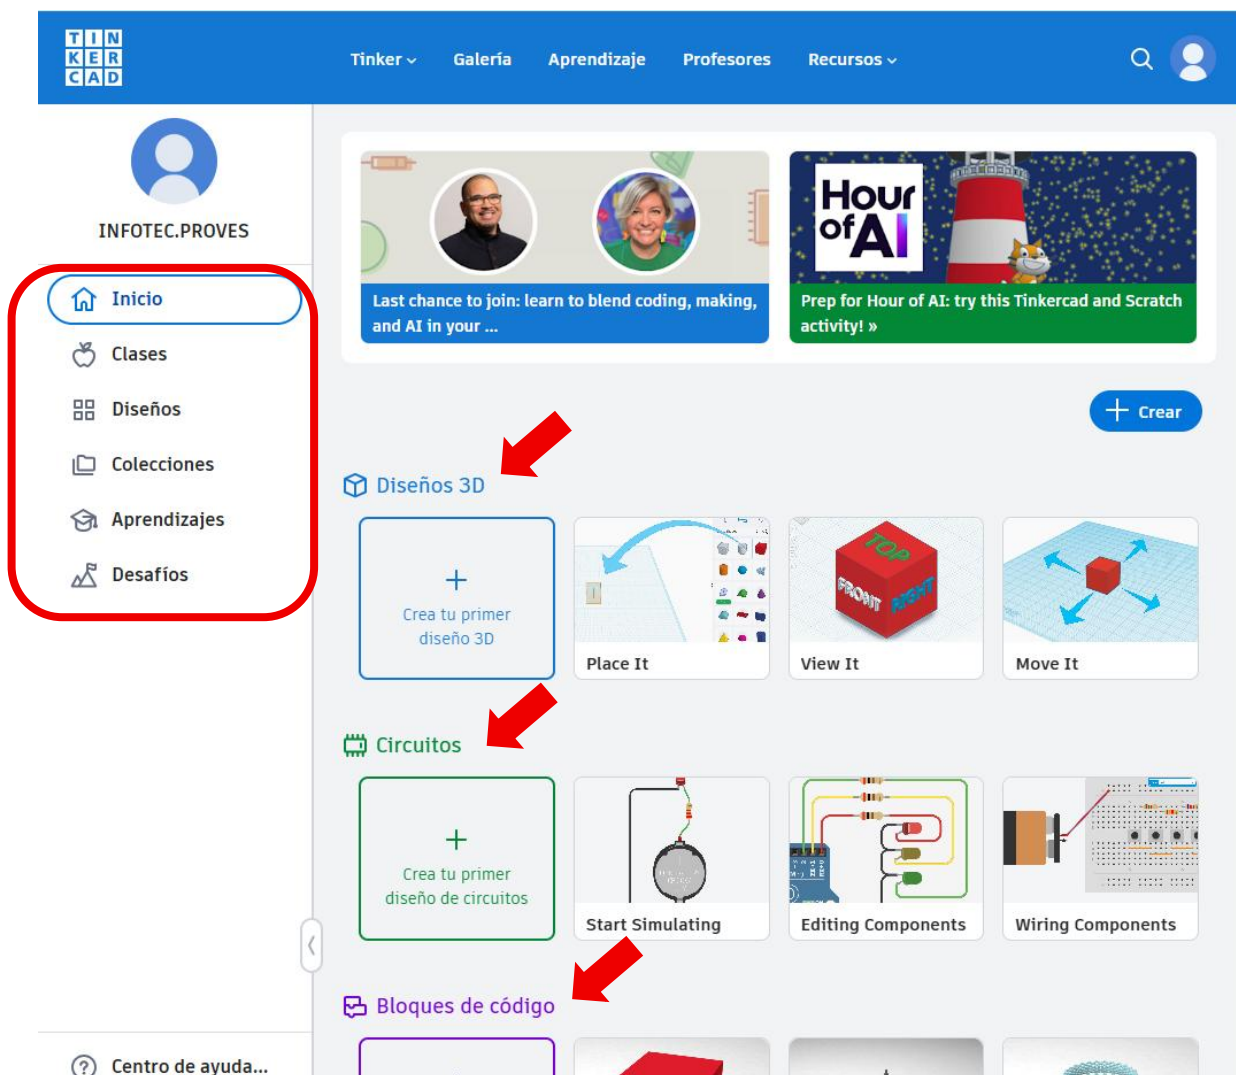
TIN
KER
CAD

Tinker Galería Aprendizaje Profesores Recursos

INFOTEC.PROVES

Inicio
Clases
Diseños
Colecciones
Aprendizajes
Desafíos

Centro de ayuda...

Last chance to join: learn to blend coding, making, and AI in your ...

Hour of AI

Prep for Hour of AI: try this Tinkercad and Scratch activity! »

Crear

Diseños 3D

Crea tu primer diseño 3D

Place It

TOP
FRONT
RIGHT

View It

Move It

Circuitos

Crea tu primer diseño de circuitos

Start Simulating

Editing Components

Wiring Components

Bloques de código